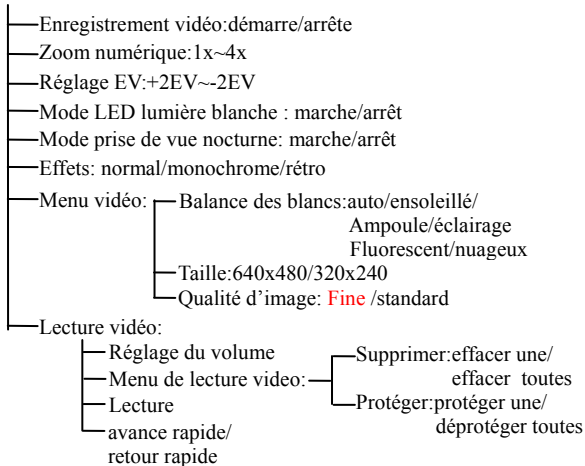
Enregistrement vidéo:démarre/arrête
Zoom numérique:1x~4x
Réglage EV:+2EV~-2EV
Mode LED lumière blanche : marche/arrêt
Mode prise de vue nocturne: marche/arrêt
Effets: normal/monochrome/rétro
Menu vidéo:
Balance des blancs:auto/ensoleillé/ Ampoule/éclairage Fluorescent/nuageux
Taille:640x480/320x240
Qualité d'image: Fine /standard
Lecture vidéo:
Réglage du volume
Menu de lecture video:
Supprimer:effacer une/ effacer toutes
Protéger:protéger une/ déprotéger toutes
Lecture
avance rapide/ retour rapide